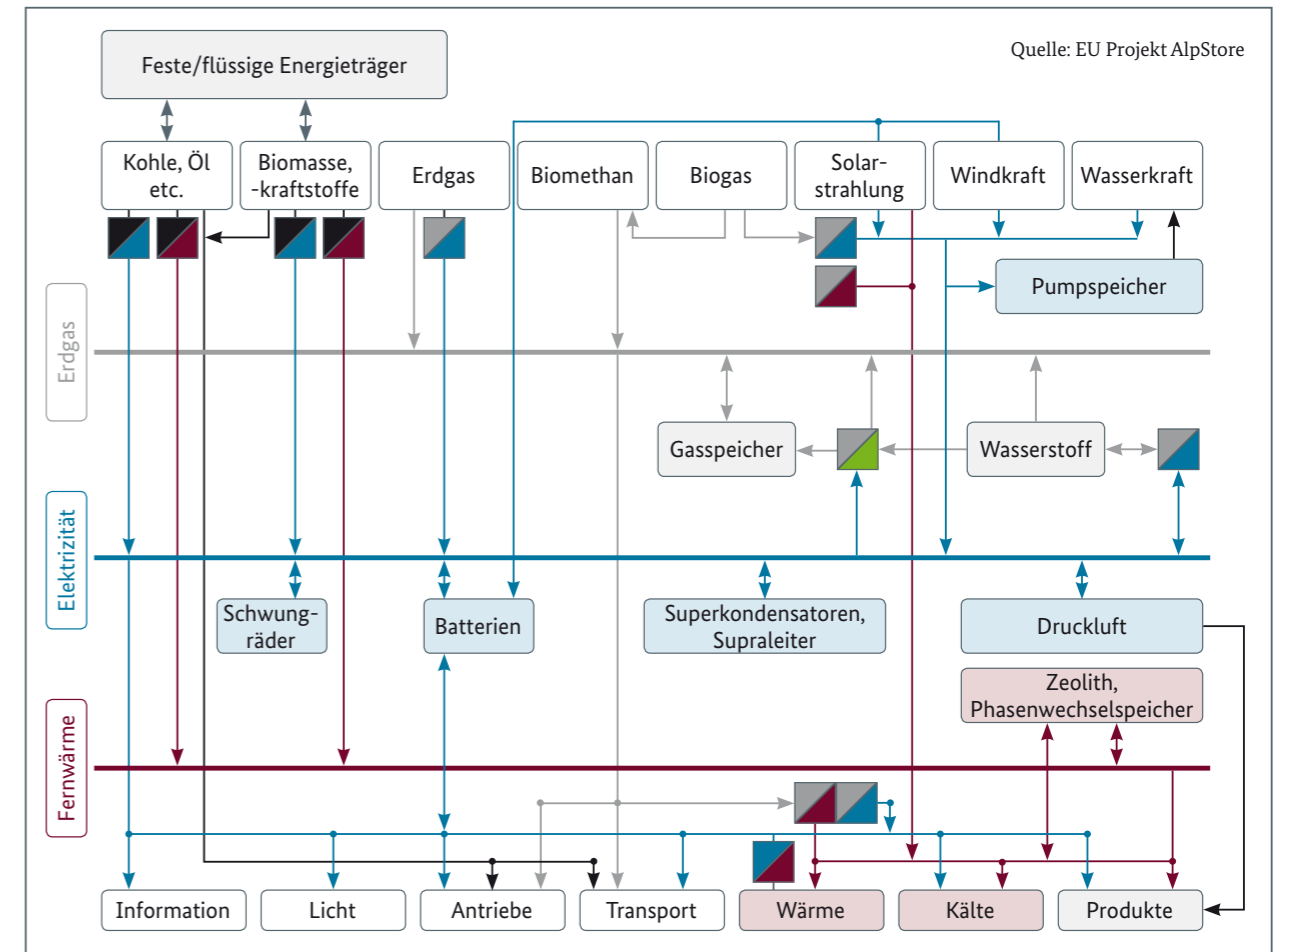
Quelle: EU Projekt AlpStore

Feste/flüssige Energieträger

Kohle, Öl etc.

Biomasse, -kraftstoffe

Erdgas

Biomethan

Biogas

Solar-strahlung

Windkraft

Wasserkraft

Pumpspeicher

Erdgas

Gasspeicher

Wasserstoff

Elektrizität

Schwung-räder

Batterien

Superkondensatoren, Supraleiter

Druckluft

Zeolith, Phasenwechselspeicher

Fernwärme

Information

Licht

Antriebe

Transport

Wärme

Kälte

Produkte